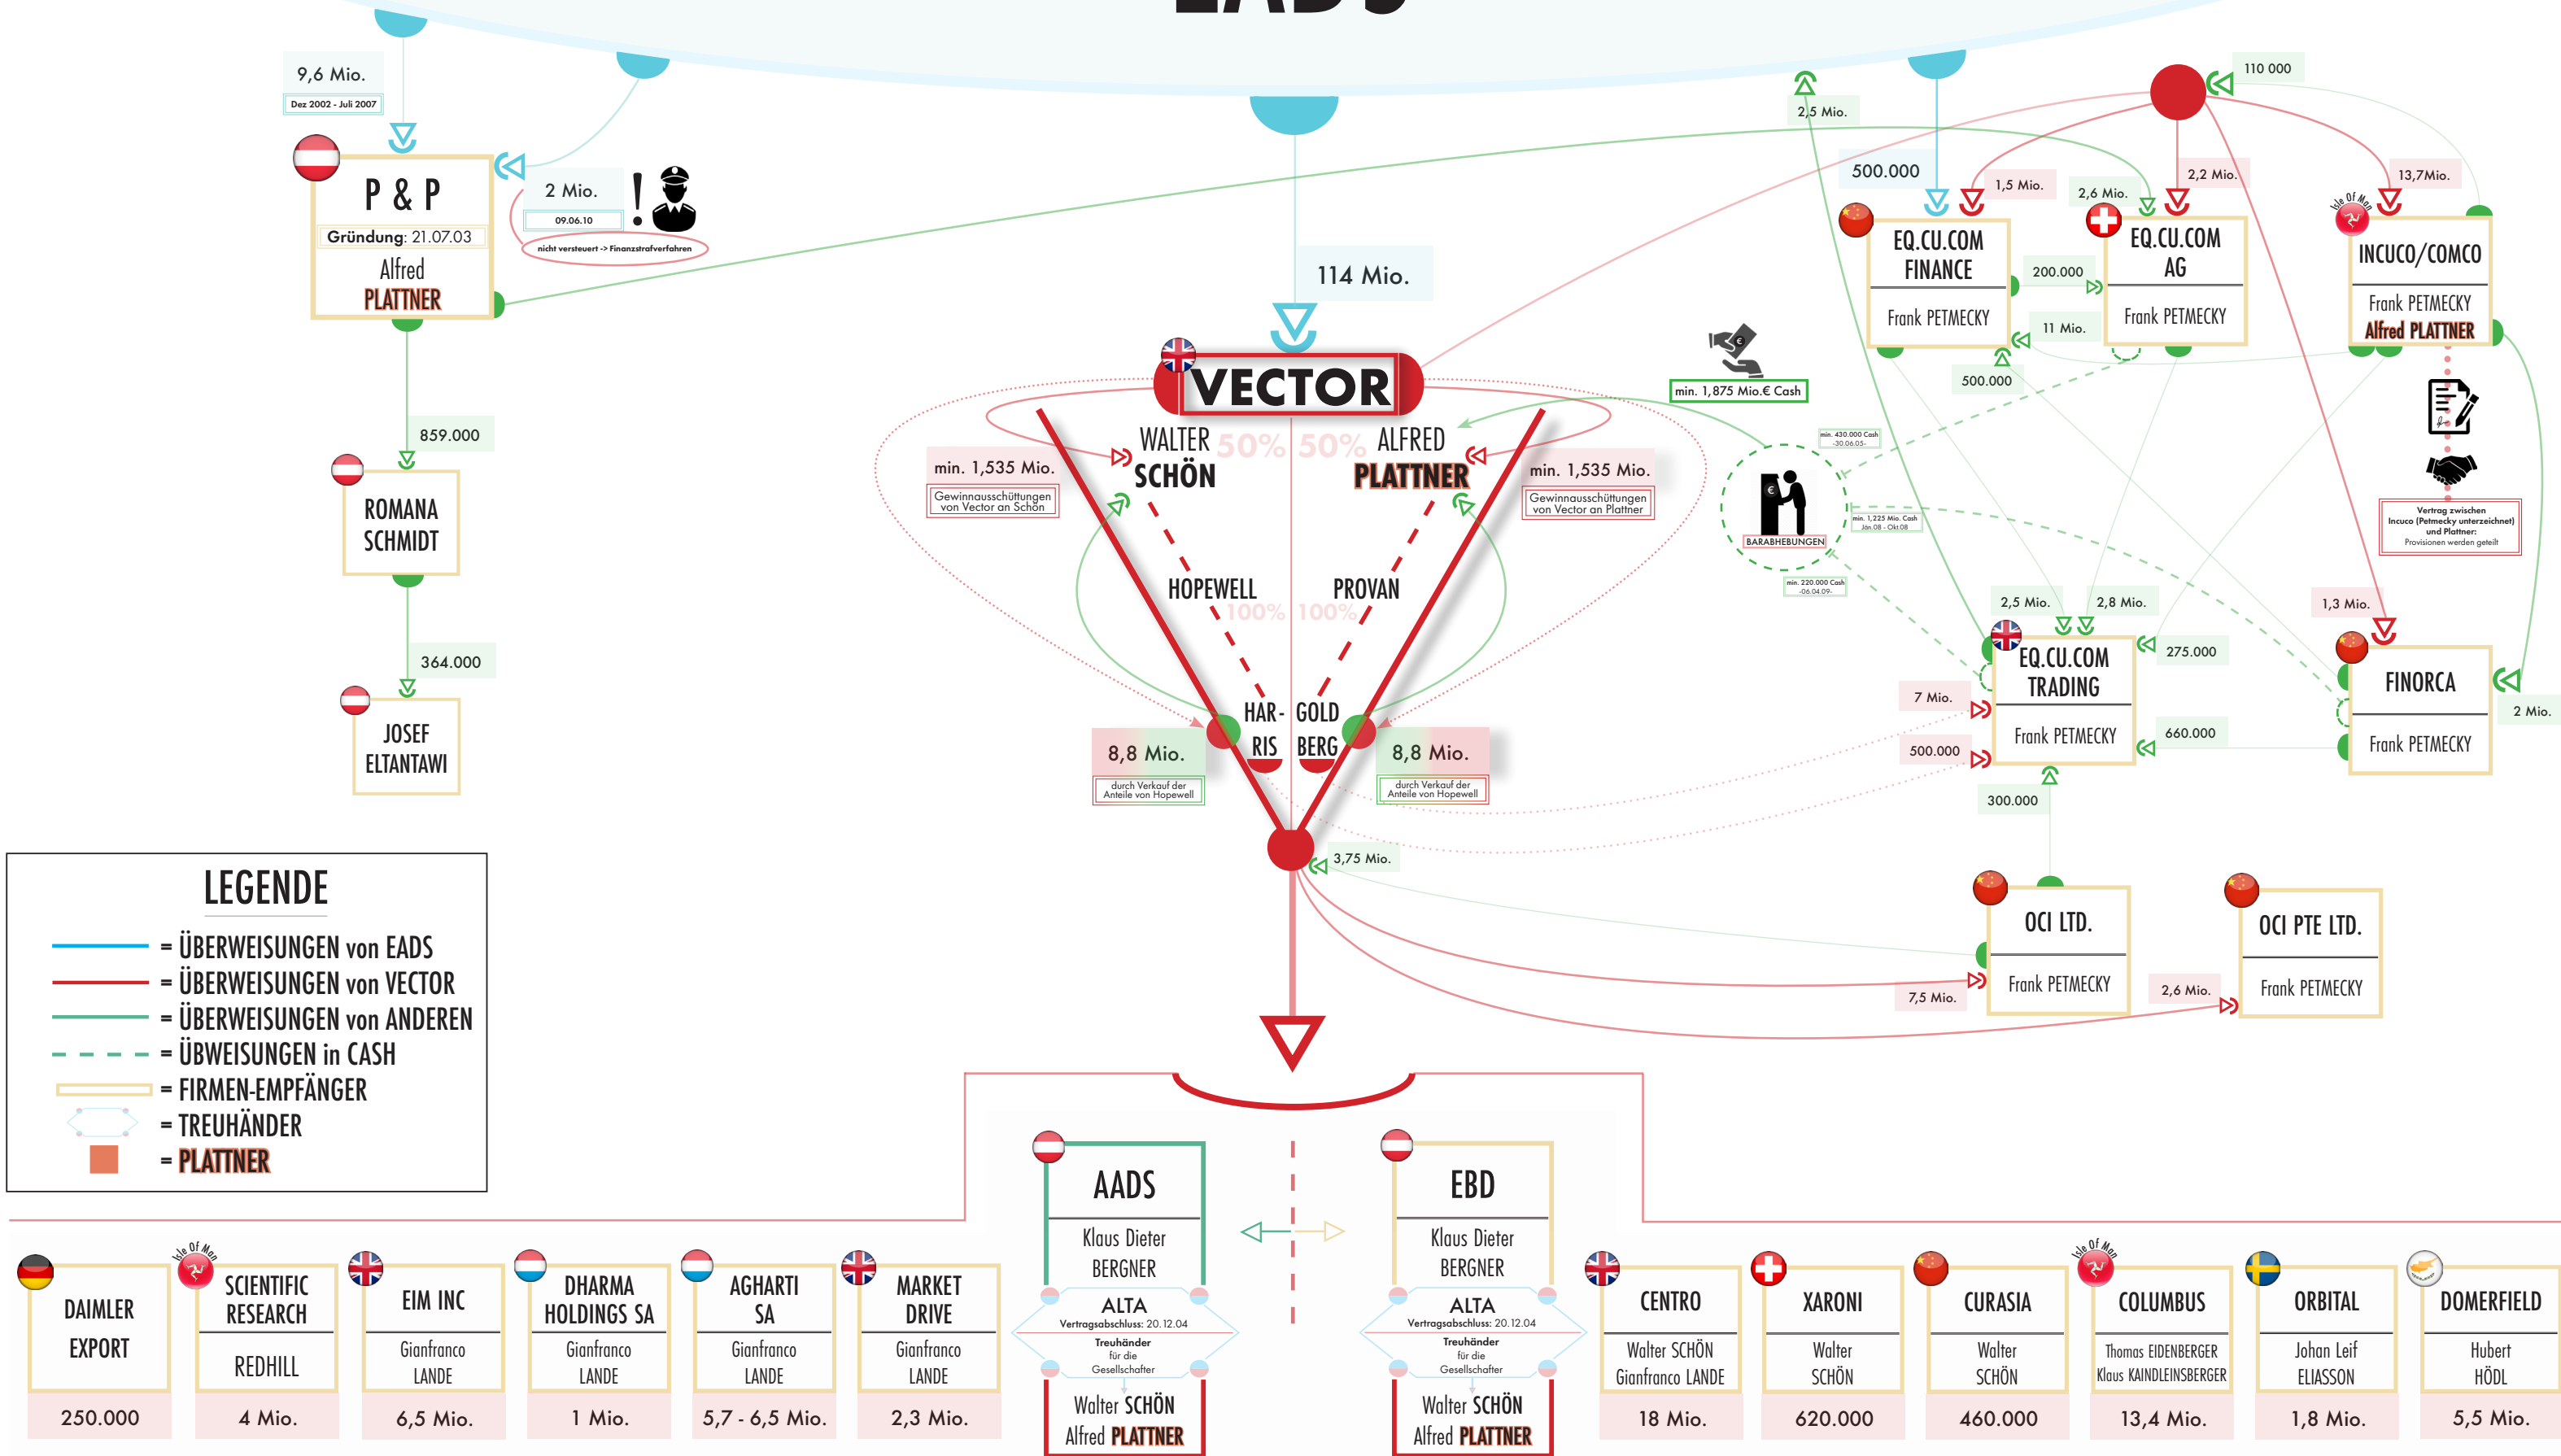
9,6 Mio.
Dez 2002 - Juli 2007

P & P
Gründung: 21.07.03
Alfred
PLATTNER

2 Mio.
09.06.10
nicht versteuert -> Finanzstrafverfahren

859.000

ROMANA SCHMIDT

364.000

JOSEF ELTANTAWI

114 Mio.

VECTOR

WALTER SCHÖN 50% 50% ALFRED PLATTNER

min. 1,535 Mio.
Gewinnausschüttungen von Vector an Schön

min. 1,535 Mio.
Gewinnausschüttungen von Vector an Plattner

HOPEWELL 100%
PROVAN 100%

HAR-RIS
GOLD BERG

8,8 Mio.
durch Verkauf der Anteile von Hopewell

8,8 Mio.
durch Verkauf der Anteile von Hopewell

3,75 Mio.

min. 1,875 Mio.€ Cash

min. 430.000 Cash -30.06.05-
min. 1,225 Mio. Cash Jän 08 - Okt 08
min. 220.000 Cash -06.04.09-
BARABHEBUNGEN

2,5 Mio.
500.000
1,5 Mio.
2,6 Mio.
2,2 Mio.
110 000
13,7Mio.

EQ.CU.COM FINANCE
Frank PETMECKY

200.000
11 Mio.
500.000

EQ.CU.COM AG
Frank PETMECKY

Isle Of Man
INCUCO/COMCO
Frank PETMECKY
Alfred PLATTNER

Vertrag zwischen Incuco (Petmecky unterzeichnet) und Plattner: Provisionen werden geteilt

2,5 Mio.
2,8 Mio.
1,3 Mio.
275.000
7 Mio.
500.000
660.000
300.000
2 Mio.

EQ.CU.COM TRADING
Frank PETMECKY

FINORCA
Frank PETMECKY

OCI LTD.
Frank PETMECKY

7,5 Mio.
2,6 Mio.

OCI PTE LTD.
Frank PETMECKY

LEGENDE
= ÜBERWEISUNGEN von EADS
= ÜBERWEISUNGEN von VECTOR
= ÜBERWEISUNGEN von ANDEREN
= ÜBWEISUNGEN in CASH
= FIRMEN-EMPFÄNGER
= TREUHÄNDER
= PLATTNER

AADS
Klaus Dieter BERGNER
ALTA
Vertragsabschluss: 20.12.04
Treuhänder für die Gesellschafter
Walter SCHÖN
Alfred PLATTNER

EBD
Klaus Dieter BERGNER
ALTA
Vertragsabschluss: 20.12.04
Treuhänder für die Gesellschafter
Walter SCHÖN
Alfred PLATTNER

| DAIMLER EXPORT | Isle Of Man SCIENTIFIC RESEARCH | EIM INC | DHARMA HOLDINGS SA | AGHARTI SA | MARKET DRIVE |
|---|---|---|---|---|---|
| | REDHILL | Gianfranco LANDE | Gianfranco LANDE | Gianfranco LANDE | Gianfranco LANDE |
| 250.000 | 4 Mio. | 6,5 Mio. | 1 Mio. | 5,7 - 6,5 Mio. | 2,3 Mio. |

| CENTRO | XARONI | CURASIA | Isle Of Man COLUMBUS | ORBITAL | DOMERFIELD |
|---|---|---|---|---|---|
| Walter SCHÖN Gianfranco LANDE | Walter SCHÖN | Walter SCHÖN | Thomas EIDENBERGER Klaus KAINDLEINSBERGER | Johan Leif ELIASSON | Hubert HÖDL |
| 18 Mio. | 620.000 | 460.000 | 13,4 Mio. | 1,8 Mio. | 5,5 Mio. |